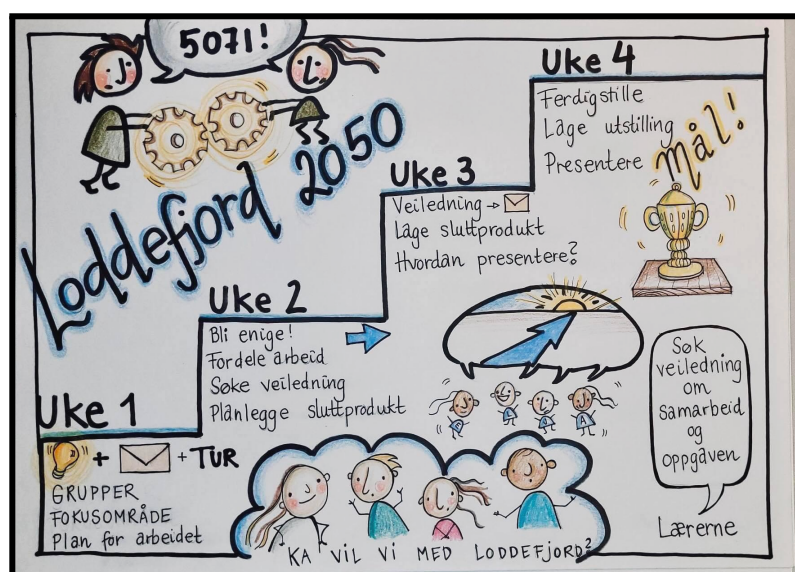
5071!

Loddefjord 2050

Uke 4
Ferdigstille
Låge utstilling
Presentere

Mål!

Uke 3
Veiledning →
Låge sluttprodukt
Hvordan presentere?

Uke 2
Bli enige!
Fordele arbeid
Søke veiledning
Planlegge sluttprodukt

Uke 1
+ + TUR
GRUPPER
FOKUSOMRÅDE
Plan for arbeidet

KA VIL VI MED LODDEFJORD?

Søk veiledning om samarbeid og oppgåven

Lærerne